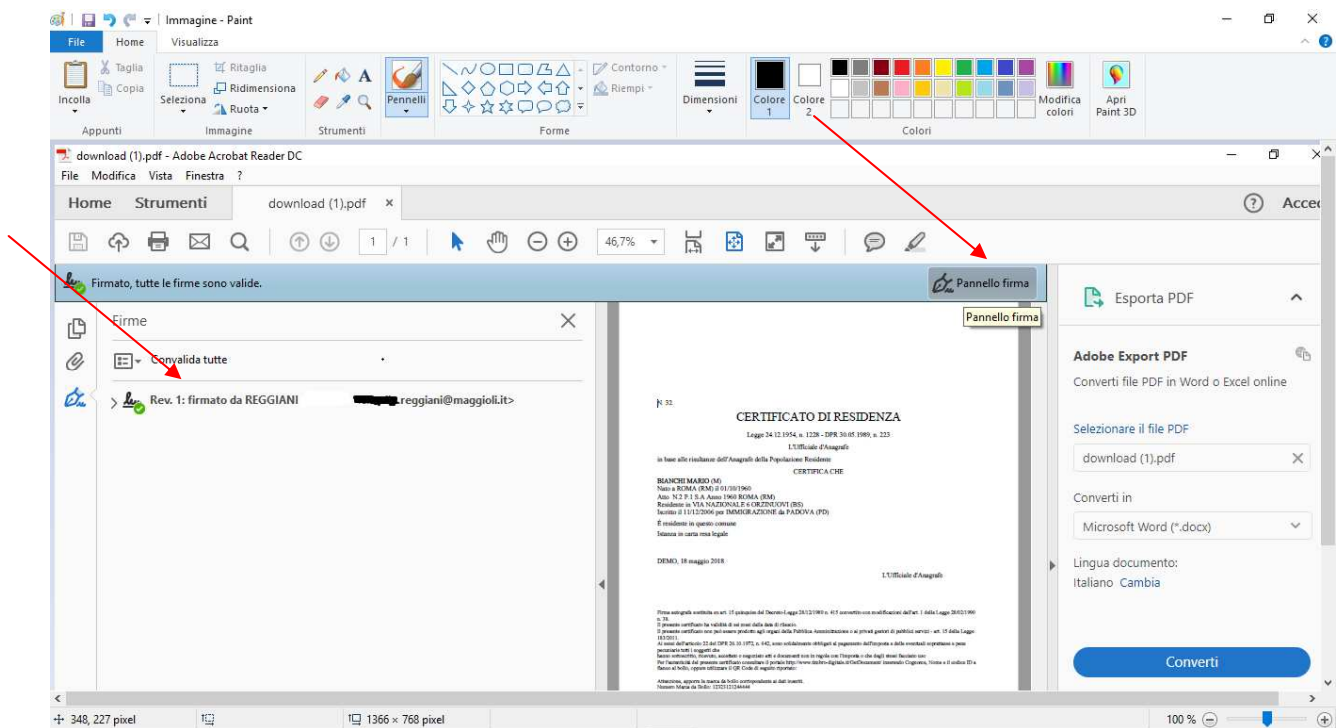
Immagine - Paint

File Home Visualizza

Taglia
Copia
Incolla
Seleziona
Ritaglia
Ridimensiona
Ruota
Pennelli
Contorno
Riempi
Dimensioni
Colore 1
Colore 2
Modifica colori
Apri Paint 3D

Appunti Immagine Strumenti Forme Colori

download (1).pdf - Adobe Acrobat Reader DC

File Modifica Vista Finestra ?

Home Strumenti download (1).pdf ×

1 / 1 46,7%

Firmato, tutte le firme sono valide.

Pannello firma

Pannello firma

Firme

Convalida tutte

Rev. 1: firmato da REGGIANI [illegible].reggiani@maggioli.it>

N 32.

CERTIFICATO DI RESIDENZA

Legge 24.12.1954, n. 1228 - DPR 30.05.1989, n. 223

L'Ufficiale d'Anagrafe

in base alle risultanze dell'Anagrafe della Popolazione Residente

CERTIFICA CHE

BIANCHI MARIO (M)
Nato a ROMA (RM) il 01/10/1960
Atto N 2 P 1 S A Anno 1960 ROMA (RM)
Residente in VIA NAZIONALE 6 ORZINUOVI (BS)
Iscritto il 11/12/2006 per IMMIGRAZIONE da PADOVA (PD)

È residente in questo comune

Istanza in carta resa legale

DEMO, 18 maggio 2018

L'Ufficiale d'Anagrafe

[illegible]

Esporta PDF

Adobe Export PDF

Converti file PDF in Word o Excel online

Selezionare il file PDF

download (1).pdf

Converti in

Microsoft Word (*.docx)

Lingua documento:

Italiano Cambia

Converti

Acce

348, 227 pixel

1366 × 768 pixel

100 %